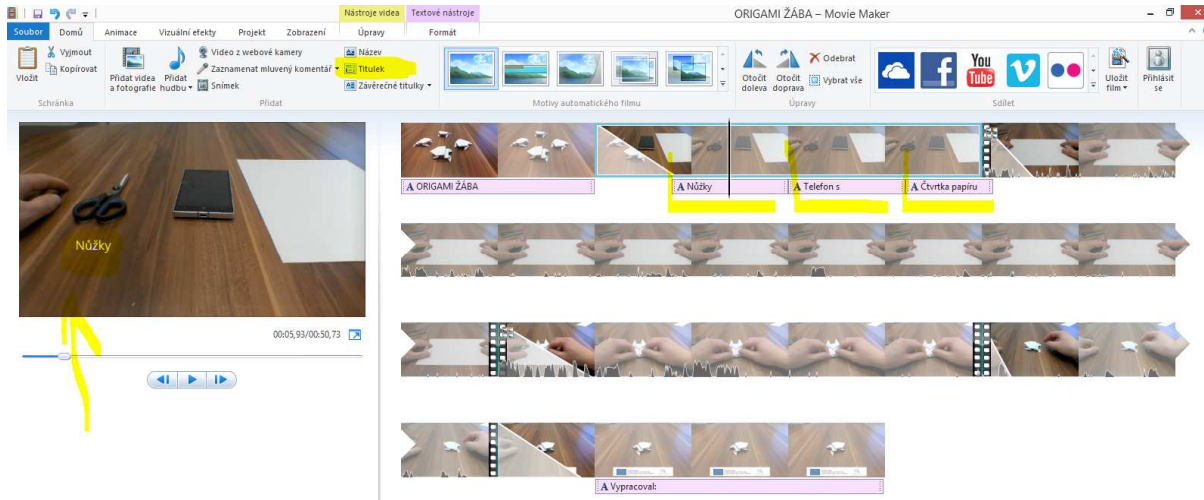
Nástroje videa | Textové nástroje | ORIGAMI ŽÁBA – Movie Maker

Soubor | Domů | Animace | Vizuální efekty | Projekt | Zobrazení | Úpravy | Formát

Vložit | Vyjmout | Kopírovat | Schránka

Přidat videa a fotografie | Přidat hudbu | Video z webové kamery | Zaznamenat mluvený komentář | Snímek | Název | Titulek | Závěrečné titulky | Přidat

Motivy automatického filmu

Otočit doleva | Otočit doprava | Odebrat | Vybrat vše | Úpravy

Uložit film | Přihlásit se | Sdílet

Nůžky

00:05,93/00:50,73

ORIGAMI ŽÁBA

Nůžky

Telefon s

Čtvrtka papíru

Vypracoval: